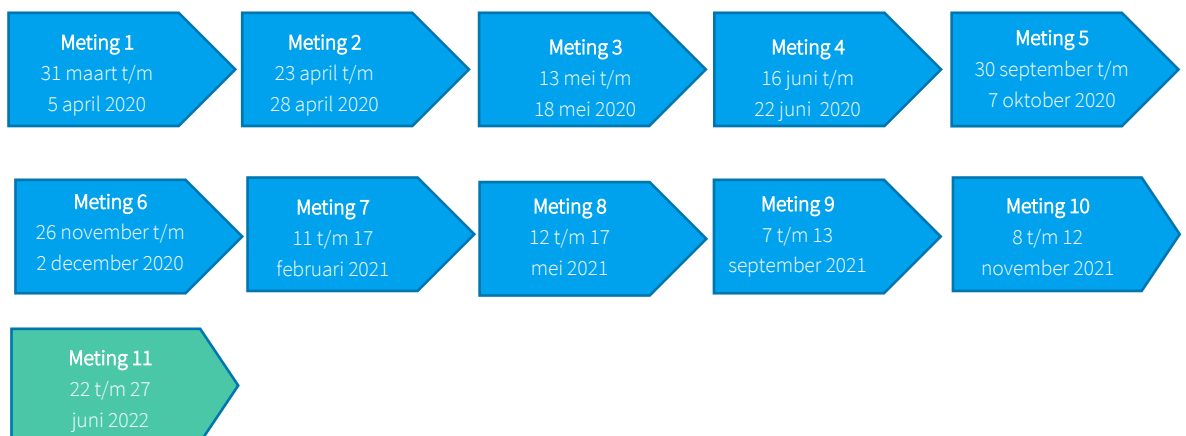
Meting 1
31 maart t/m
5 april 2020

Meting 2
23 april t/m
28 april 2020

Meting 3
13 mei t/m
18 mei 2020

Meting 4
16 juni t/m
22 juni 2020

Meting 5
30 september t/m
7 oktober 2020

Meting 6
26 november t/m
2 december 2020

Meting 7
11 t/m 17
februari 2021

Meting 8
12 t/m 17
mei 2021

Meting 9
7 t/m 13
september 2021

Meting 10
8 t/m 12
november 2021

Meting 11
22 t/m 27
juni 2022